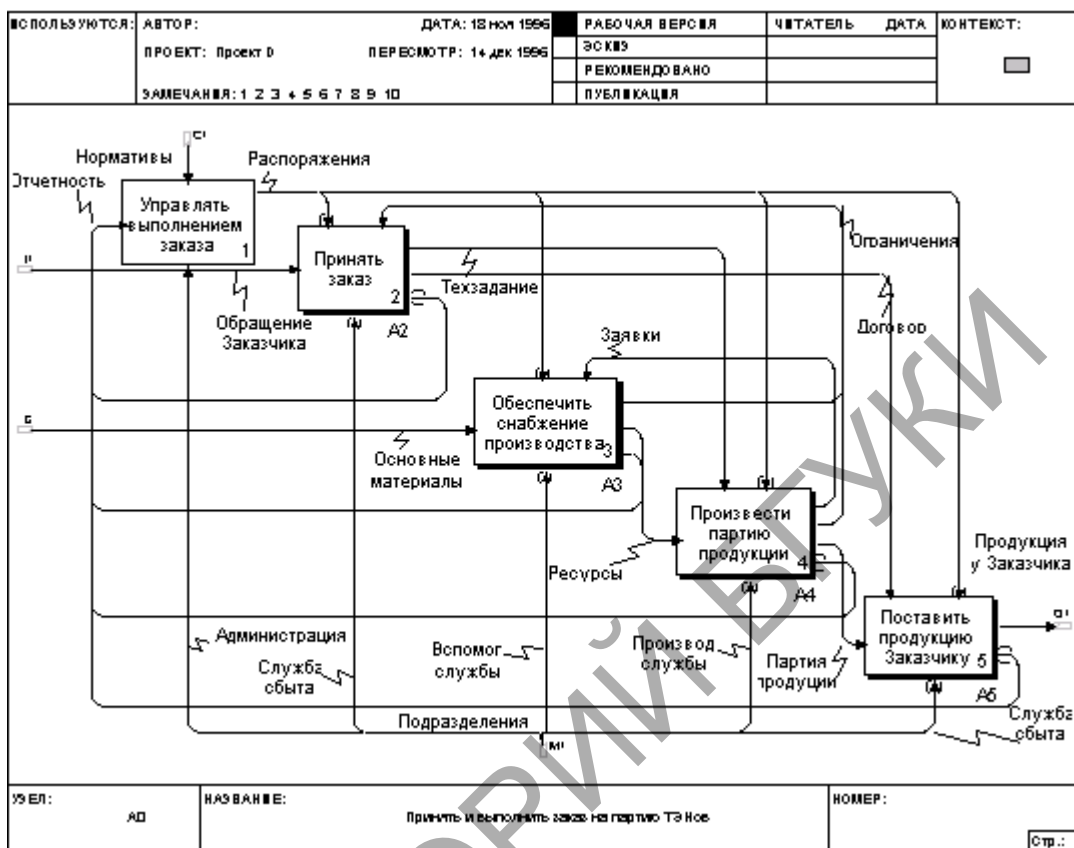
ИСПОЛЬЗУЮТСЯ: АВТОР: ДАТА: 18 ноя 1996 РАБОЧАЯ ВЕРСИЯ ЧИТАТЕЛЬ ДАТА КОНТЕКСТ:
ПРОЕКТ: Проект 0 ПЕРЕСМОТР: 14 дек 1996 ЭСКИЗ
РЕКОМЕНДОВАНО
ЗАМЕЧАНИЯ: 1 2 3 4 5 6 7 8 9 10 ПУБЛИКАЦИЯ

C1
Нормативы
Распоряжения
Отчетность
Управлять выполнением заказа 1
Принять заказ 2
A2
Ограничения
I1
Техзадание
Обращение Заказчика
Договор
Заявки
I2
Обеспечить снабжение производства 3
A3
Основные материалы
Произвести партию продукции 4
A4
Ресурсы
Продукция у Заказчика
Поставить продукцию Заказчику 5
A5
O1
Администрация
Служба сбыта
Вспомог. службы
Производ. службы
Партия продуции
Служба сбыта
Подразделения
M1

УЗЕЛ: A0
НАЗВАНИЕ: Принять и выполнить заказ на партию ТЭ Нов
НОМЕР:
Стр.: